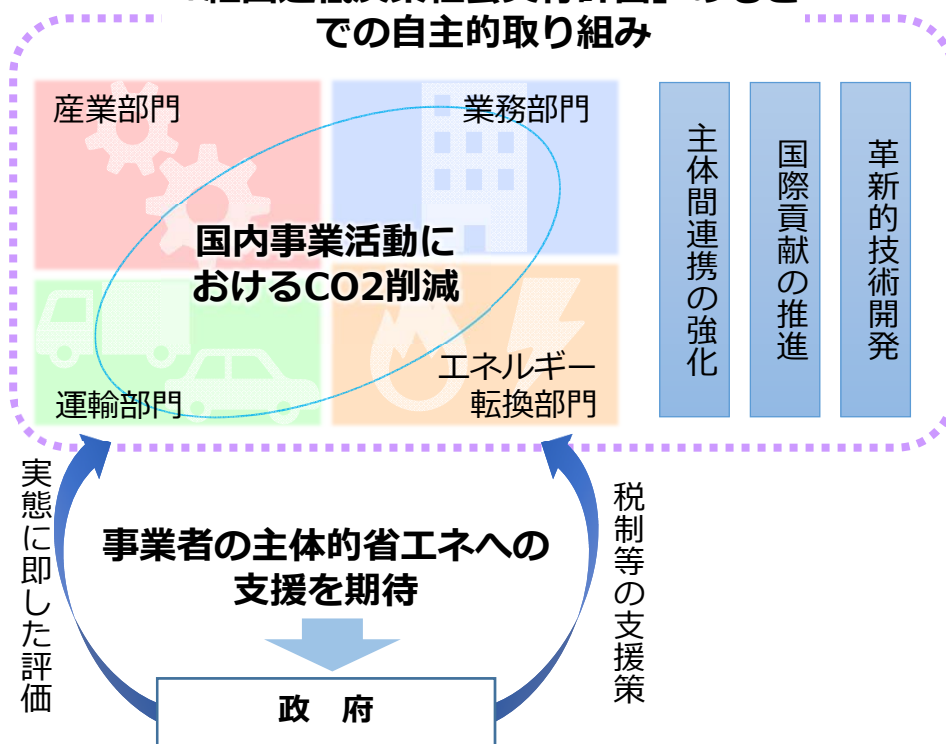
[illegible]
での自主的取り組み

産業部門

業務部門

国内事業活動におけるCO2削減

運輸部門

エネルギー転換部門

主体間連携の強化

国際貢献の推進

革新的技術開発

実態に即した評価

事業者の主体的省エネへの支援を期待

税制等の支援策

政　府